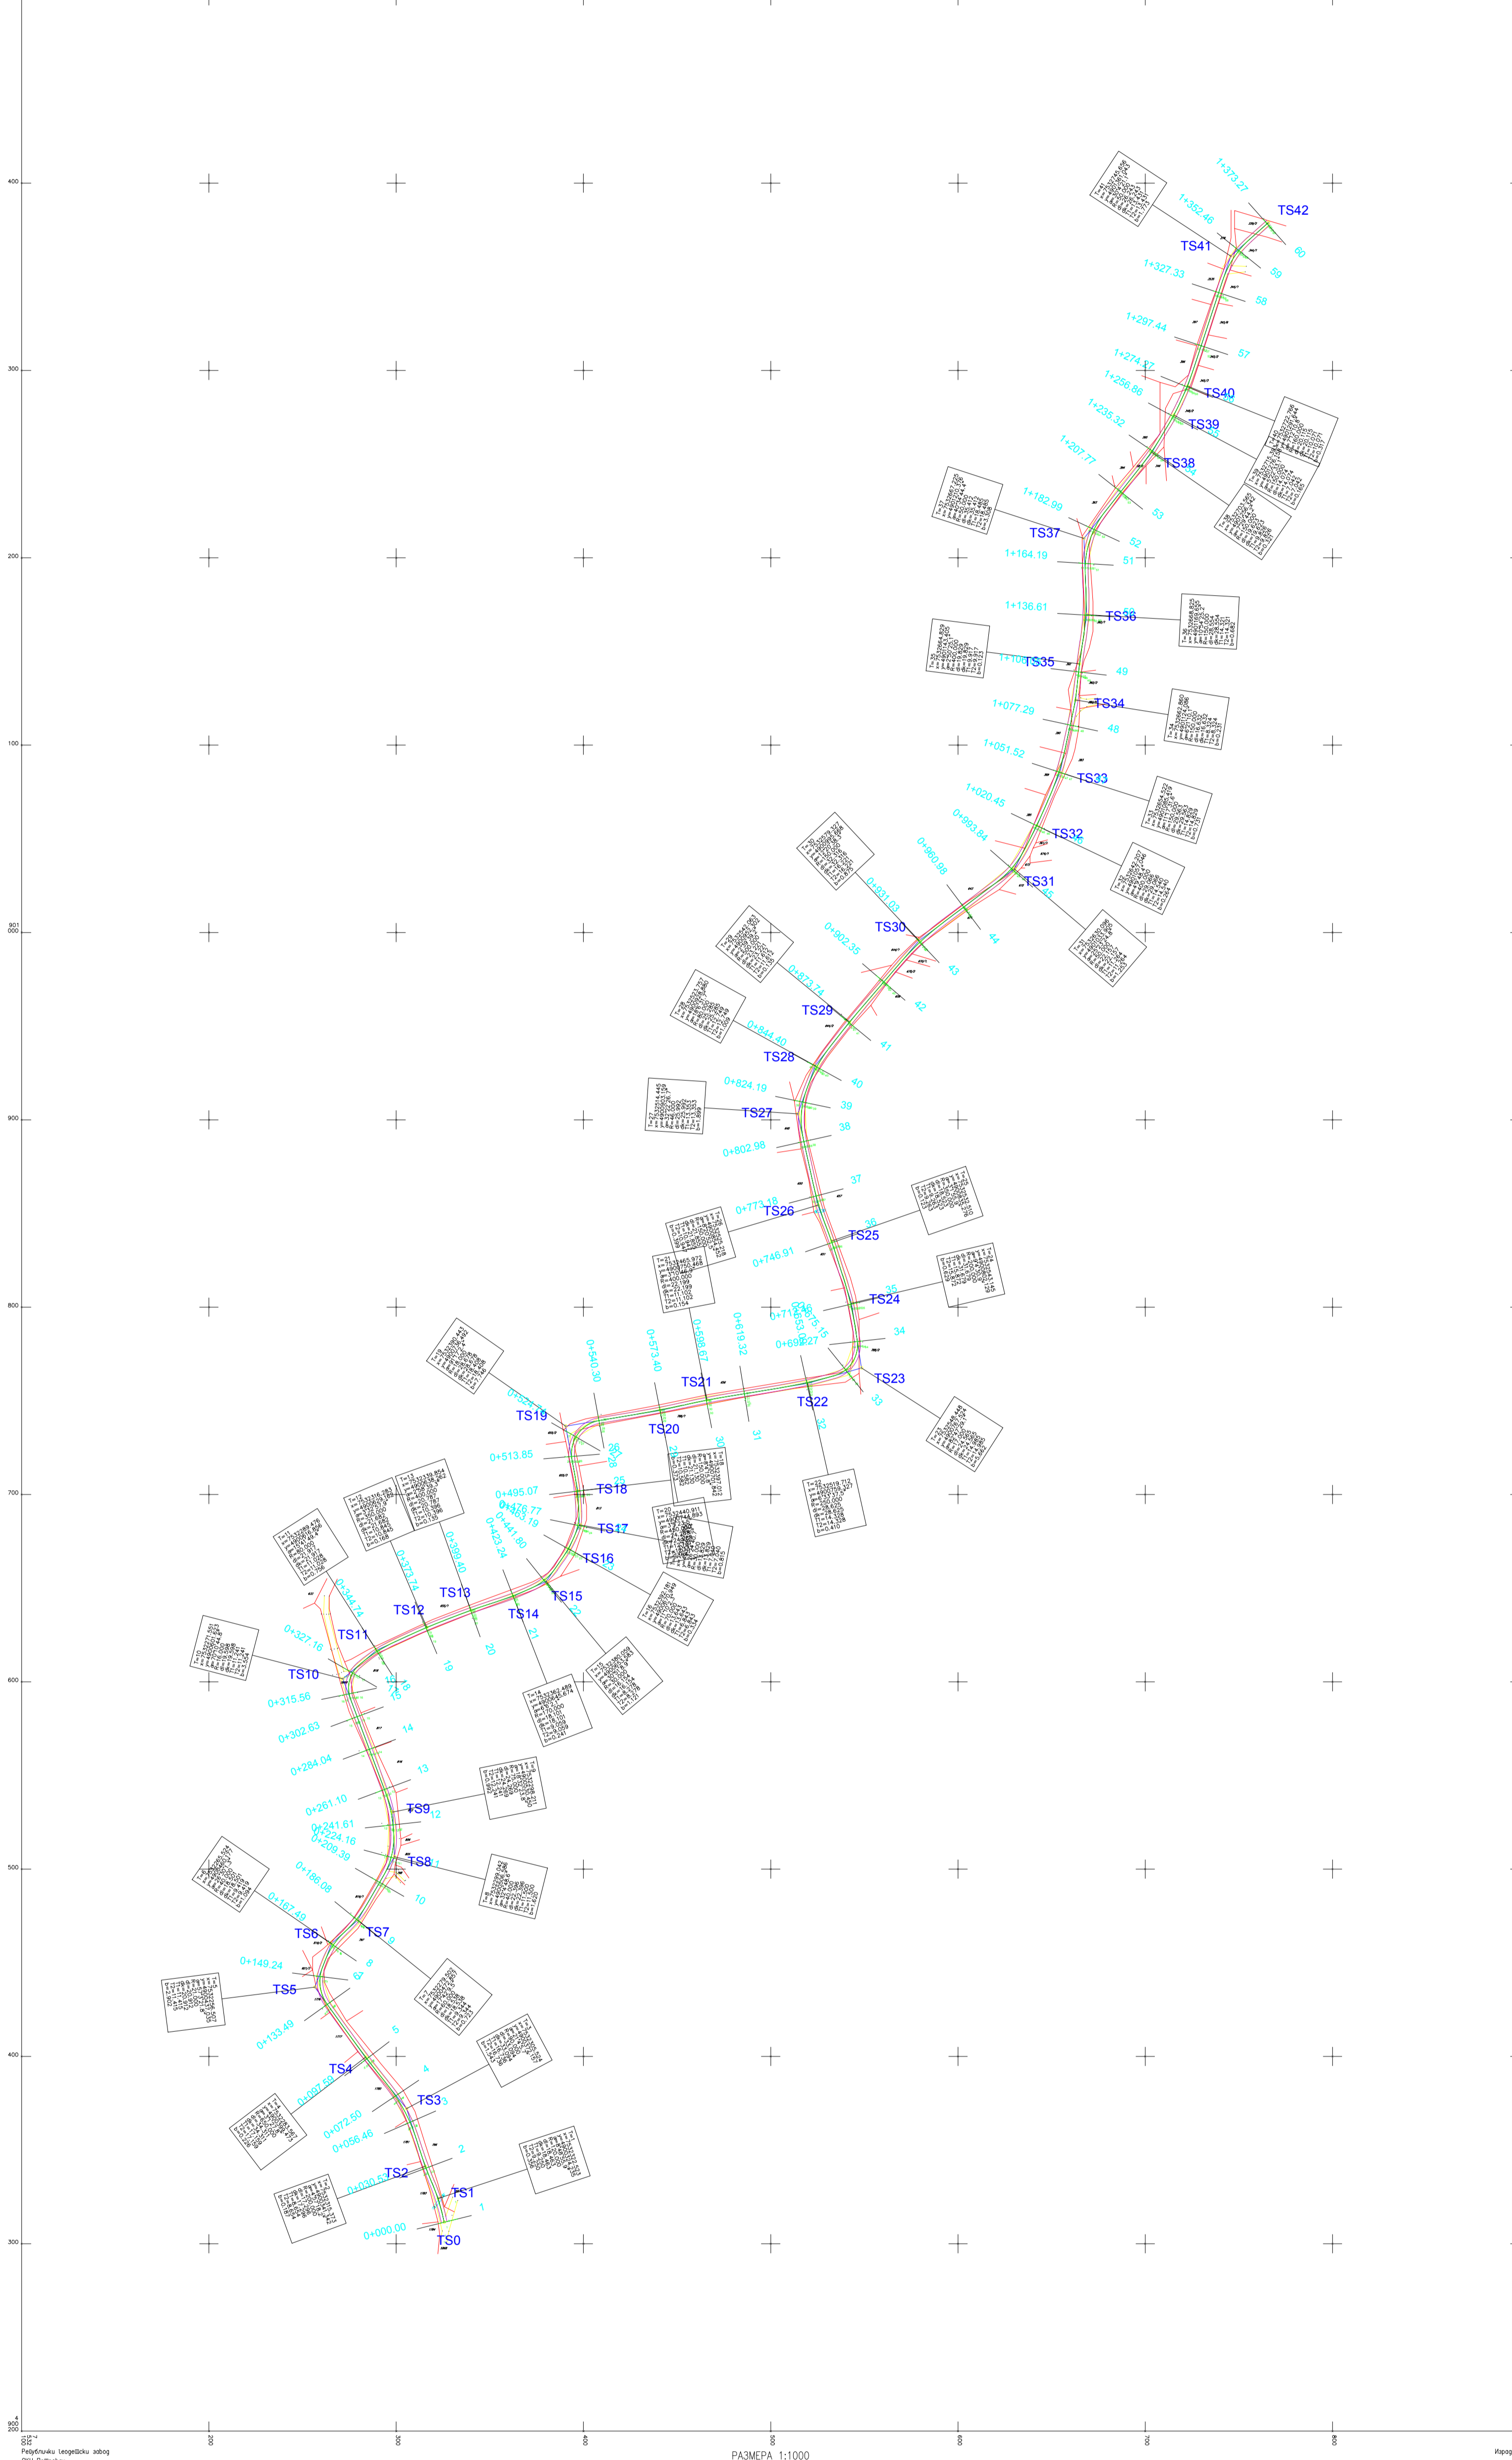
1+373.27
TS42
1+352.46
TS41
60
59
1+327.33
58
1+297.44
57
1+274.57
TS40
1+256.86
TS39
1+235.32
TS38
1+207.77
53
1+182.99
TS37
52
1+164.19
51
1+136.61
TS36
TS35
49
TS34
1+077.29
48
1+051.52
TS33
1+020.45
TS32
0+993.84
TS31
0+960.98
44
0+931.03
TS30
43
0+902.35
42
0+873.74
TS29
41
0+844.40
TS28
40
0+824.19
TS27
39
38
0+802.98
37
0+773.18
TS26
TS25
0+748.91
TS24
34
0+698.27
TS23
33
0+540.30
0+573.40
0+598.67
0+619.32
TS21
TS22
32
TS19
TS20
31
0+513.85
TS18
0+495.07
0+476.77
0+463.19
TS17
0+441.80
0+423.24
TS16
TS15
TS13
TS14
0+399.40
0+373.74
TS12
0+344.74
21
20
19
0+327.16
TS11
TS10
0+315.56
15
0+302.63
14
0+284.04
13
0+261.10
TS9
12
0+241.61
0+224.16
0+209.39
TS8
10
0+186.08
0+167.49
TS6
TS7
9
0+149.24
8
TS5
6
0+133.49
TS4
4
0+097.50
TS3
3
0+072.50
0+056.46
2
TS2
TS1
1
0+000.00
TS0
400
300
200
100
901 000
900
800
700
600
500
400
300
200
300
400
500
600
700
800
РАЗМЕРА 1:1000
Републички геодетски завод